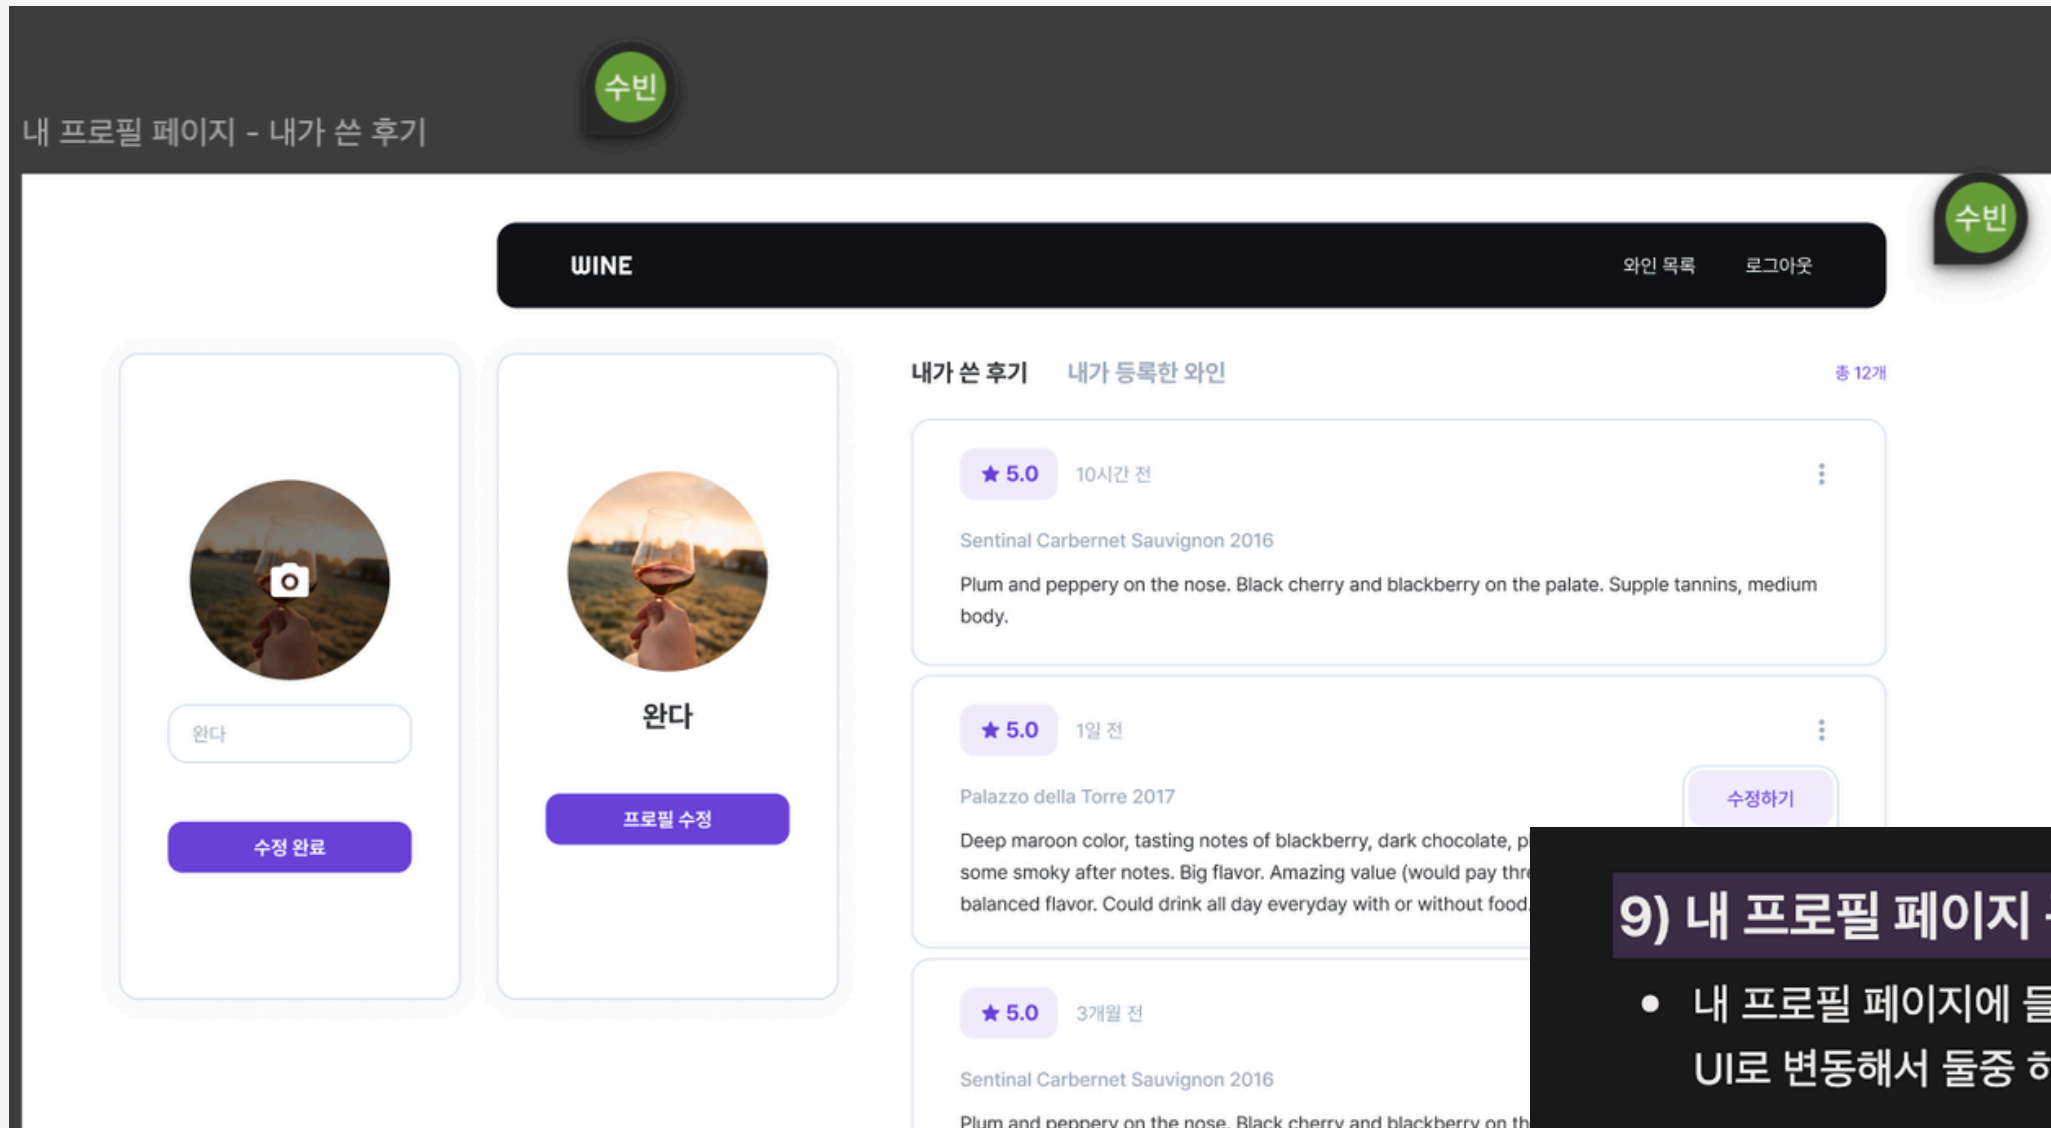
수빈

내 프로필 페이지 - 내가 쓴 후기

수빈

WINE

와인 목록

로그아웃

완다

수정 완료

완다

프로필 수정

내가 쓴 후기

내가 등록한 와인

총 12개

★ 5.0

10시간 전

Sentinal Carbernet Sauvignon 2016

Plum and peppery on the nose. Black cherry and blackberry on the palate. Supple tannins, medium body.

★ 5.0

1일 전

Palazzo della Torre 2017

수정하기

Deep maroon color, tasting notes of blackberry, dark chocolate, p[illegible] some smoky after notes. Big flavor. Amazing value (would pay thr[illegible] balanced flavor. Could drink all day everyday with or without food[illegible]

★ 5.0

3개월 전

Sentinal Carbernet Sauvignon 2016

Plum and peppery on the nose. Black cherry and blackberry on th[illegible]

9) 내 프로필 페이지 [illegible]

• 내 프로필 페이지에 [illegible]

UI로 변동해서 둘중 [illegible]